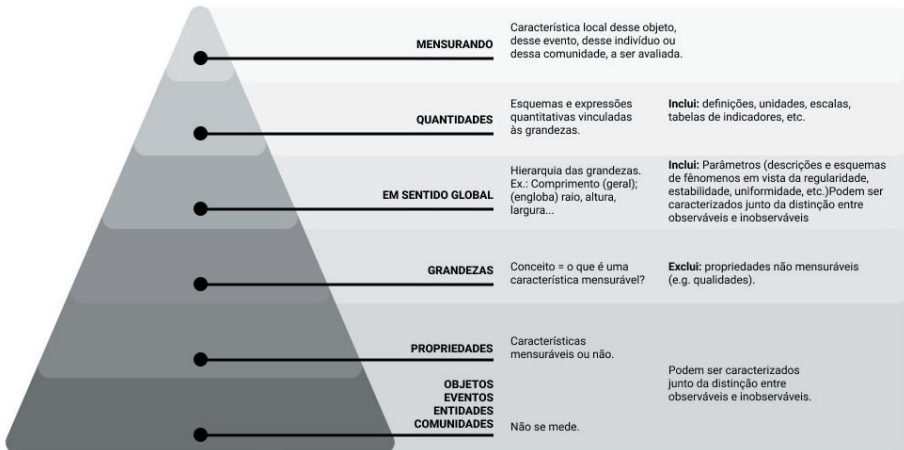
MENSURANDO

Característica local desse objeto, desse evento, desse indivíduo ou dessa comunidade, a ser avaliada.

QUANTIDADES

Esquemas e expressões quantitativas vinculadas às grandezas.

**Inclui:** definições, unidades, escalas, tabelas de indicadores, etc.

EM SENTIDO GLOBAL

Hierarquia das grandezas. Ex.: Comprimento (geral); (engloba) raio, altura, largura...

**Inclui:** Parâmetros (descrições e esquemas de fênomenos em vista da regularidade, estabilidade, uniformidade, etc.)Podem ser caracterizados junto da distinção entre observáveis e inobserváveis

GRANDEZAS

Conceito = o que é uma característica mensurável?

**Exclui:** propriedades não mensuráveis (e.g. qualidades).

PROPRIEDADES

Características mensuráveis ou não.

Podem ser caracterizados junto da distinção entre observáveis e inobserváveis.

OBJETOS
EVENTOS
ENTIDADES
COMUNIDADES

Não se mede.